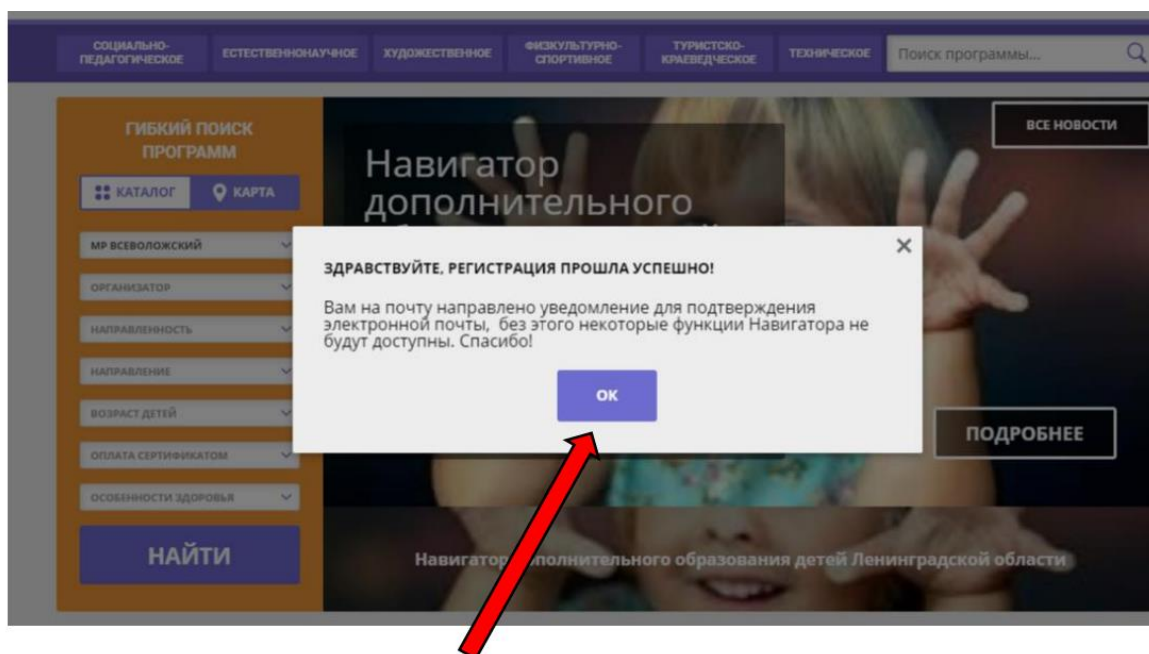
СОЦИАЛЬНО-ПЕДАГОГИЧЕСКОЕ ЕСТЕСТВЕННОНАУЧНОЕ ХУДОЖЕСТВЕННОЕ ФИЗКУЛЬТУРНО-СПОРТИВНОЕ ТУРИСТСКО-КРАЕВЕДЧЕСКОЕ ТЕХНИЧЕСКОЕ Поиск программы...

ГИБКИЙ ПОИСК ПРОГРАММ

КАТАЛОГ КАРТА

МР ВСЕВОЛОЖСКИЙ

ОРГАНИЗАТОР

НАПРАВЛЕННОСТЬ

НАПРАВЛЕНИЕ

ВОЗРАСТ ДЕТЕЙ

ОПЛАТА СЕРТИФИКАТОМ

ОСОБЕННОСТИ ЗДОРОВЬЯ

НАЙТИ

Навигатор дополнительного

ВСЕ НОВОСТИ

ЗДРАВСТВУЙТЕ, РЕГИСТРАЦИЯ ПРОШЛА УСПЕШНО!

Вам на почту направлено уведомление для подтверждения электронной почты, без этого некоторые функции Навигатора не будут доступны. Спасибо!

ОК

ПОДРОБНЕЕ

Навигатор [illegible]олнительного образования детей Ленинградской области